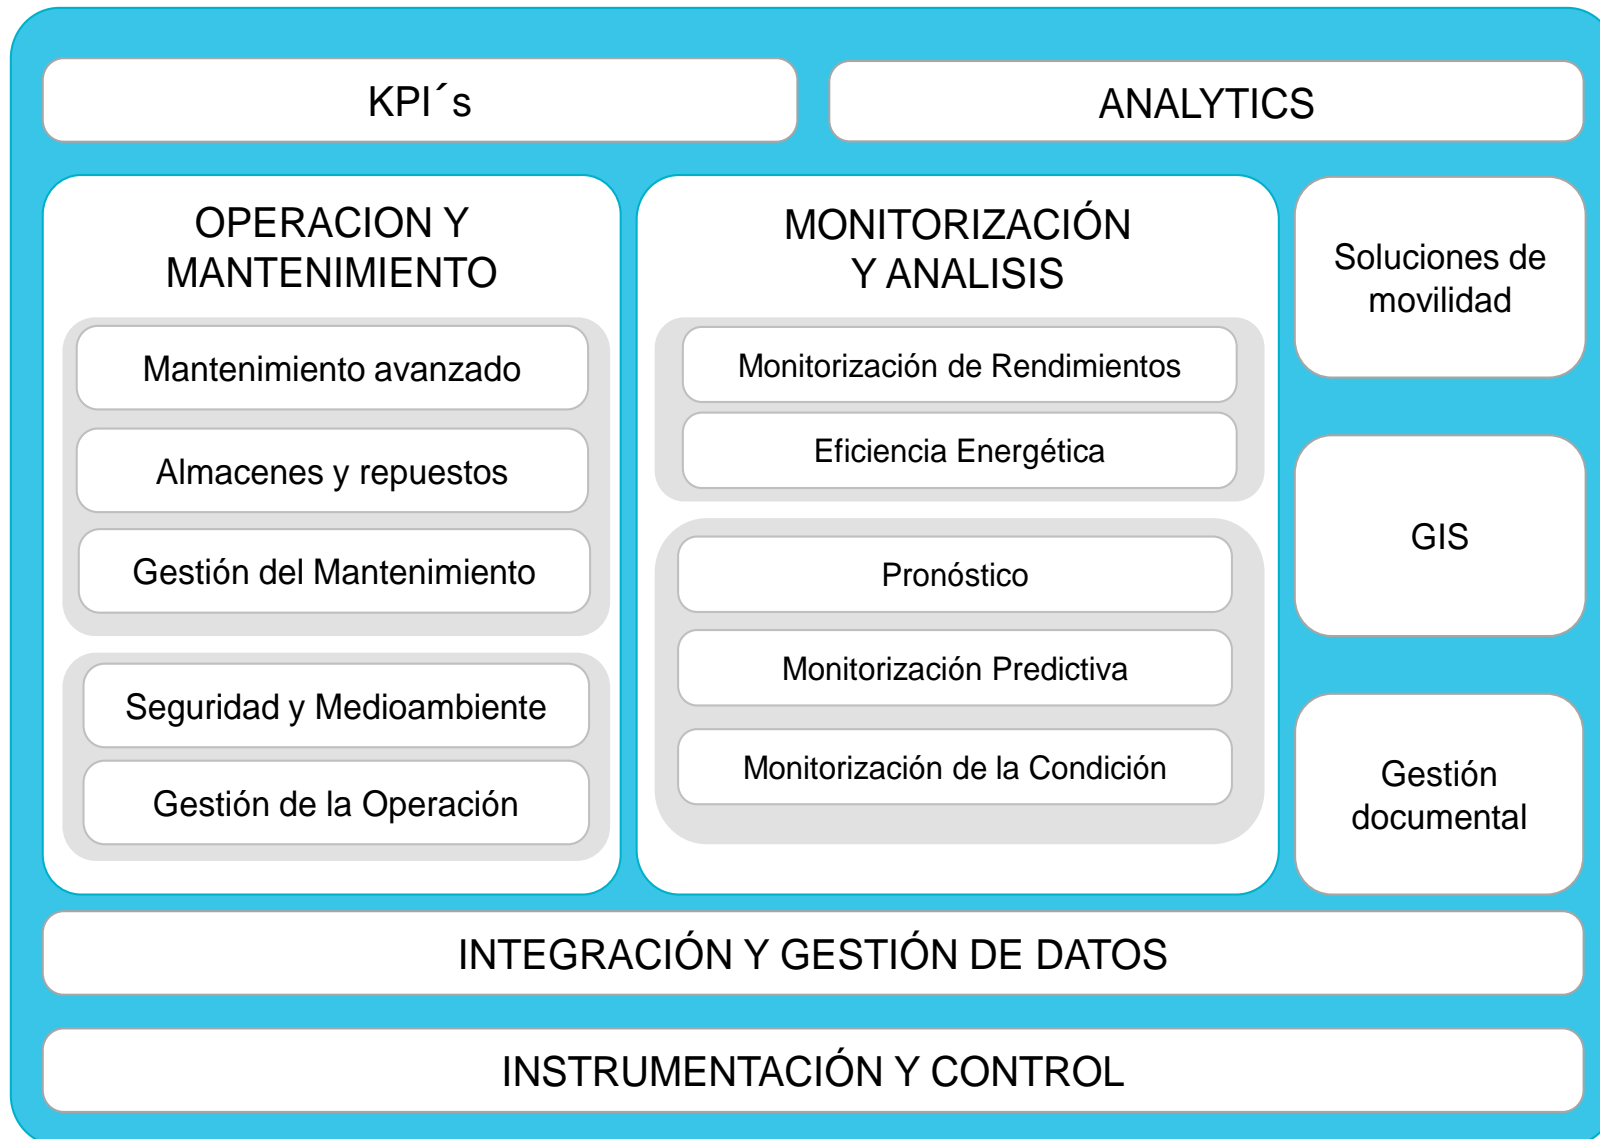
KPI´s

ANALYTICS

OPERACION Y MANTENIMIENTO

Mantenimiento avanzado

Almacenes y repuestos

Gestión del Mantenimiento

Seguridad y Medioambiente

Gestión de la Operación

MONITORIZACIÓN Y ANALISIS

Monitorización de Rendimientos

Eficiencia Energética

Pronóstico

Monitorización Predictiva

Monitorización de la Condición

Soluciones de movilidad

GIS

Gestión documental

INTEGRACIÓN Y GESTIÓN DE DATOS

INSTRUMENTACIÓN Y CONTROL